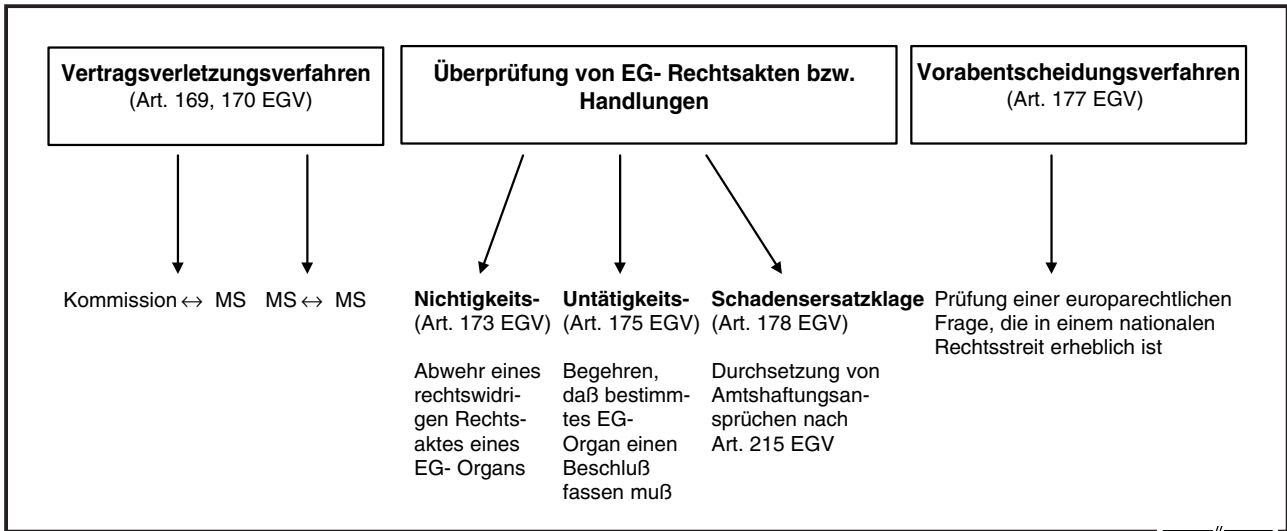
**Vertragsverletzungsverfahren**
(Art. 169, 170 EGV)

**Überprüfung von EG- Rechtsakten bzw. Handlungen**

**Vorabentscheidungsverfahren**
(Art. 177 EGV)

Kommission $\leftrightarrow$ MS

MS $\leftrightarrow$ MS

**Nichtigkeits-**
(Art. 173 EGV)

Abwehr eines rechtswidrigen Rechtsaktes eines EG- Organs

**Untätigkeits-**
(Art. 175 EGV)

Begehren, daß bestimmtes EG-Organ einen Beschluß fassen muß

**Schadensersatzklage**
(Art. 178 EGV)

Durchsetzung von Amtshaftungsansprüchen nach Art. 215 EGV

Prüfung einer europarechtlichen Frage, die in einem nationalen Rechtsstreit erheblich ist